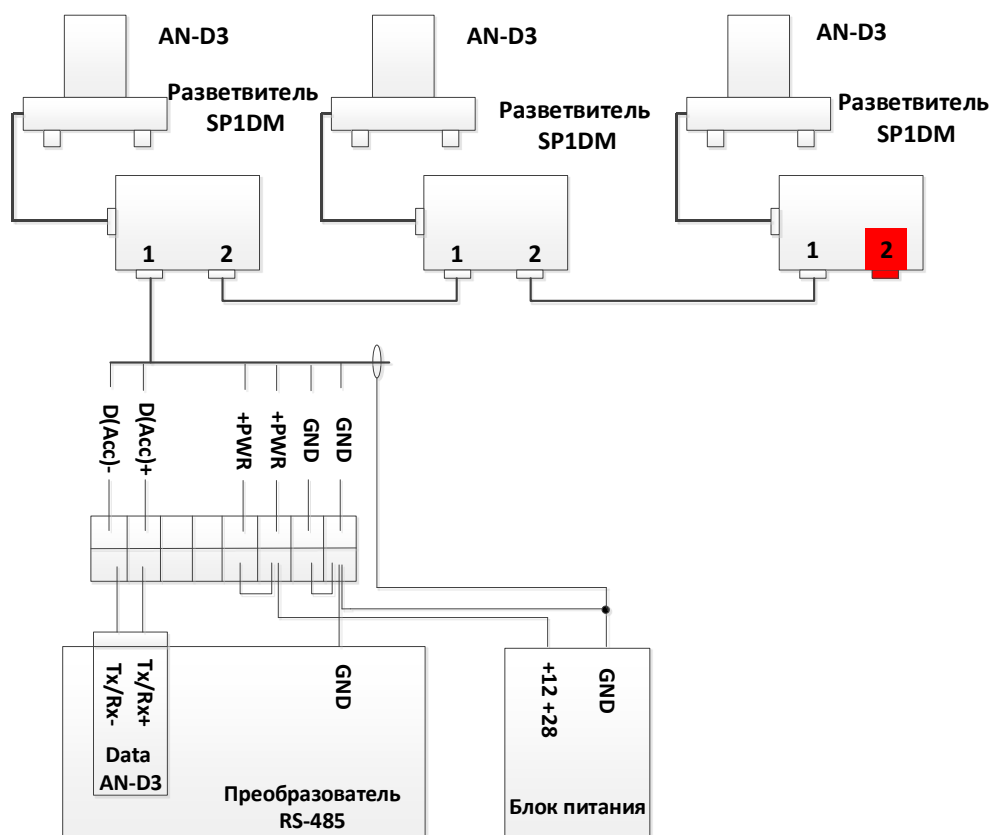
AN-D3

Разветвитель SP1DM

1 2

AN-D3

Разветвитель SP1DM

1 2

AN-D3

Разветвитель SP1DM

1 2

D(Acc)-
D(Acc)+
+PWR
+PWR
GND
GND

Tx/Rx-
Tx/Rx+

Data AN-D3

GND

Преобразователь RS-485

+12 +28
GND

Блок питания